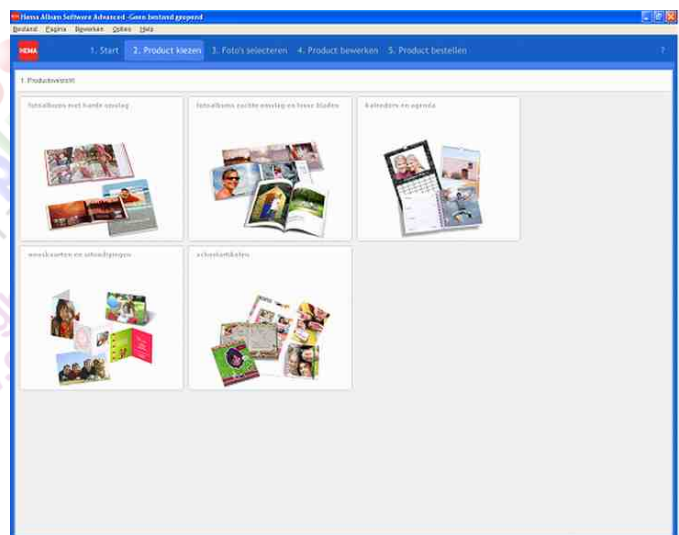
Hema Album Software Advanced -Geen bestand geopend

Bestand Pagina Bewerken Opties Help

HEMA

1. Start

2. Product kiezen

3. Foto's selecteren

4. Product bewerken

5. Product bestellen

?

1. Productkeuze

fotoalbums met harde omslag

fotoalbums zachte omslag en losse bladen

kalenders en agenda

wenskaarten en uitnodigingen

cadeauartikelen